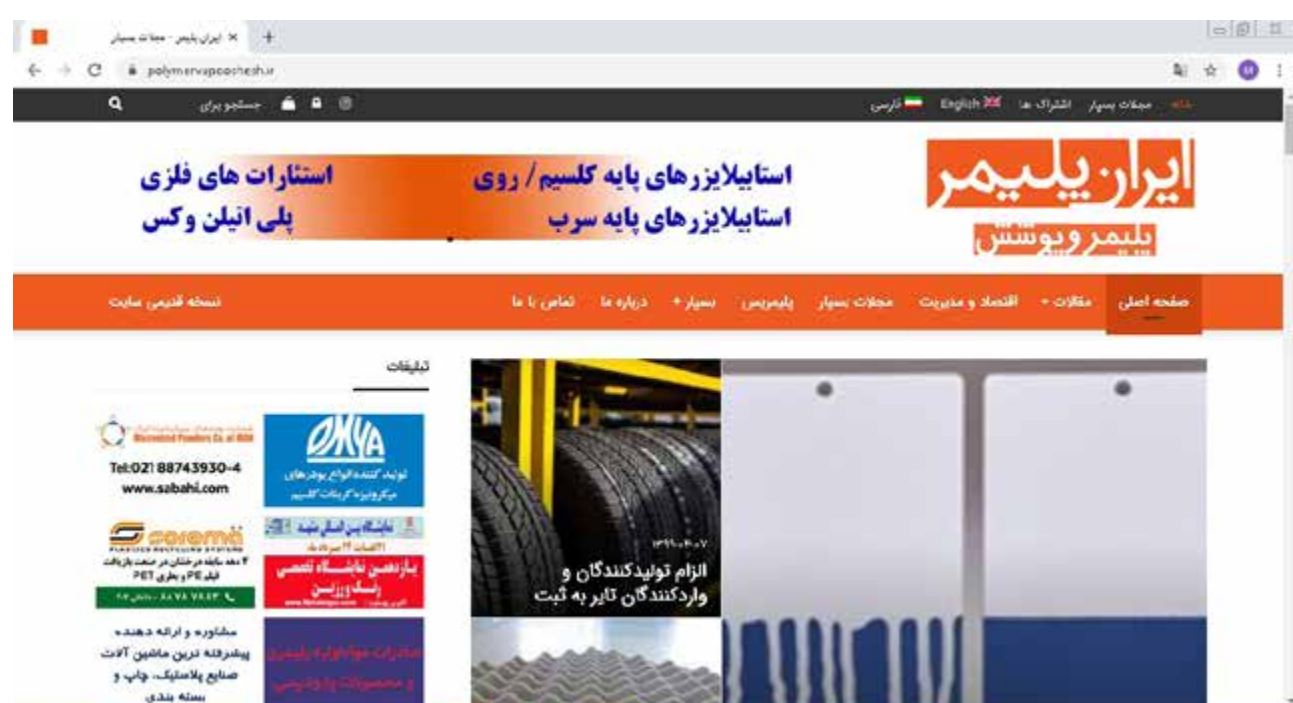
ایران پلیمر - مجلات بسپار ×

polymervapooshesh.ir

جستجو برای

خانه مجلات بسپار اشتراک ها English فارسی

ایران پلیمر
پلیمر و پوشش

استابیلایزرهای پایه کلسیم / روی
استابیلایزرهای پایه سرب

استئارات های فلزی
پلی اتیلن وکس

صفحه اصلی مقالات + اقتصاد و مدیریت مجلات بسپار پلیمریس بسپار + درباره ما تماس با ما

نسخه قدیمی سایت

تبلیغات

OMYA
تولید کننده انواع پودرهای میکرونیزه کربنات کلسیم

Micronized Powders Co. of Iran
Tel:021 88743930-4
www.sabahi.com

corema
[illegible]
PET قیلم PE و بطری
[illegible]

نمایشگاه بین المللی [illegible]
یازدهمین نمایشگاه تخصصی رنگ و رزین
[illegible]

مشاوره و ارائه دهنده پیشرفته ترین ماشین آلات صنایع پلاستیک، چاپ و بسته بندی

صادرات مواد اولیه پلیمری و محصولات پتروشیمی

۱۳۹۹-۰۴-۰۷
الزام تولیدکنندگان و واردکنندگان تایر به ثبت